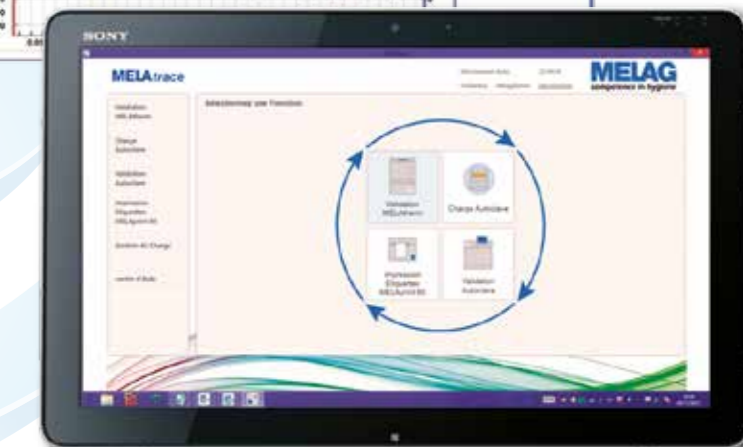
SONY

MELAtrace

MELAG
competence in hygiene

Validation
MELAtherm

Charge
Autoclave

Validation
Autoclave

Impression
Etiquettes
MELAprint 60

Sélectionnez une Fonction

Validation
MELAtherm

Charge Autoclave

Impression
Etiquettes
MELAprint 60

Validation
Autoclave